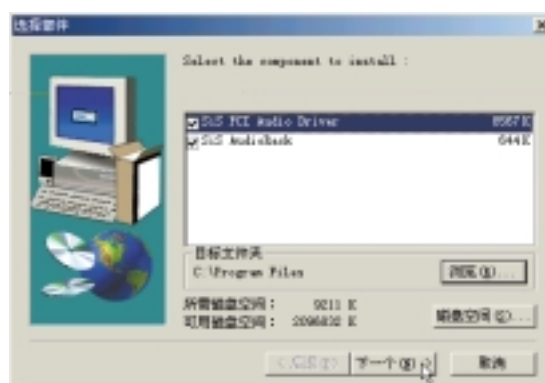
选择部件

Select the component to install :

SiS PCI Audio Driver 8567K
SiS Audioback 644K

目标文件夹
C:\Program Files
浏览(R)...

所需磁盘空间: 9211 K
可用磁盘空间: 2096832 K
磁盘空间(S)...

< 上一步(B)
下一个(N) >
取消